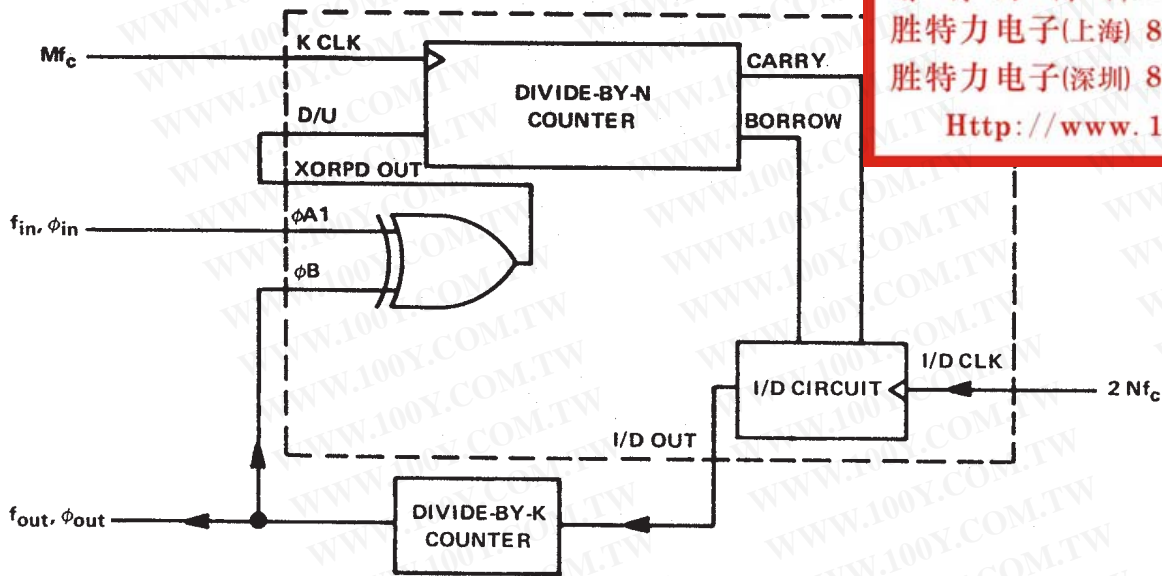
$Mf_c$

K CLK

DIVIDE-BY-N COUNTER

CARRY

BORROW

D/U

XORPD OUT

$f_{in}, \phi_{in}$

$\phi A1$

$\phi B$

I/D CLK

I/D CIRCUIT

$2\ Nf_c$

I/D OUT

$f_{out}, \phi_{out}$

DIVIDE-BY-K COUNTER

胜特力电子(上海) 8

胜特力电子(深圳) 8

Http://www.1

WWW.100Y.COM.TW